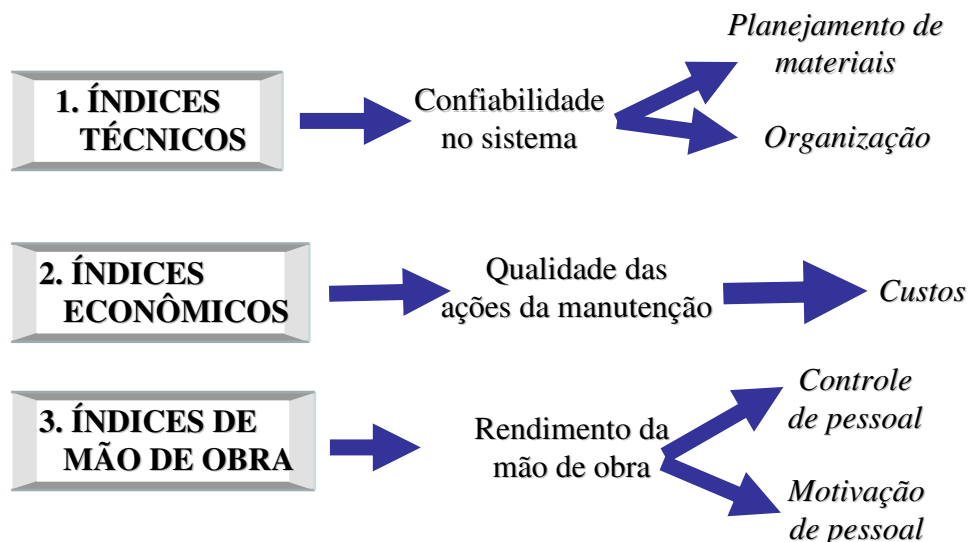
1. ÍNDICES TÉCNICOS

Confiabilidade no sistema

Planejamento de materiais

Organização

2. ÍNDICES ECONÔMICOS

Qualidade das ações da manutenção

Custos

3. ÍNDICES DE MÃO DE OBRA

Rendimento da mão de obra

Controle de pessoal

Motivação de pessoal